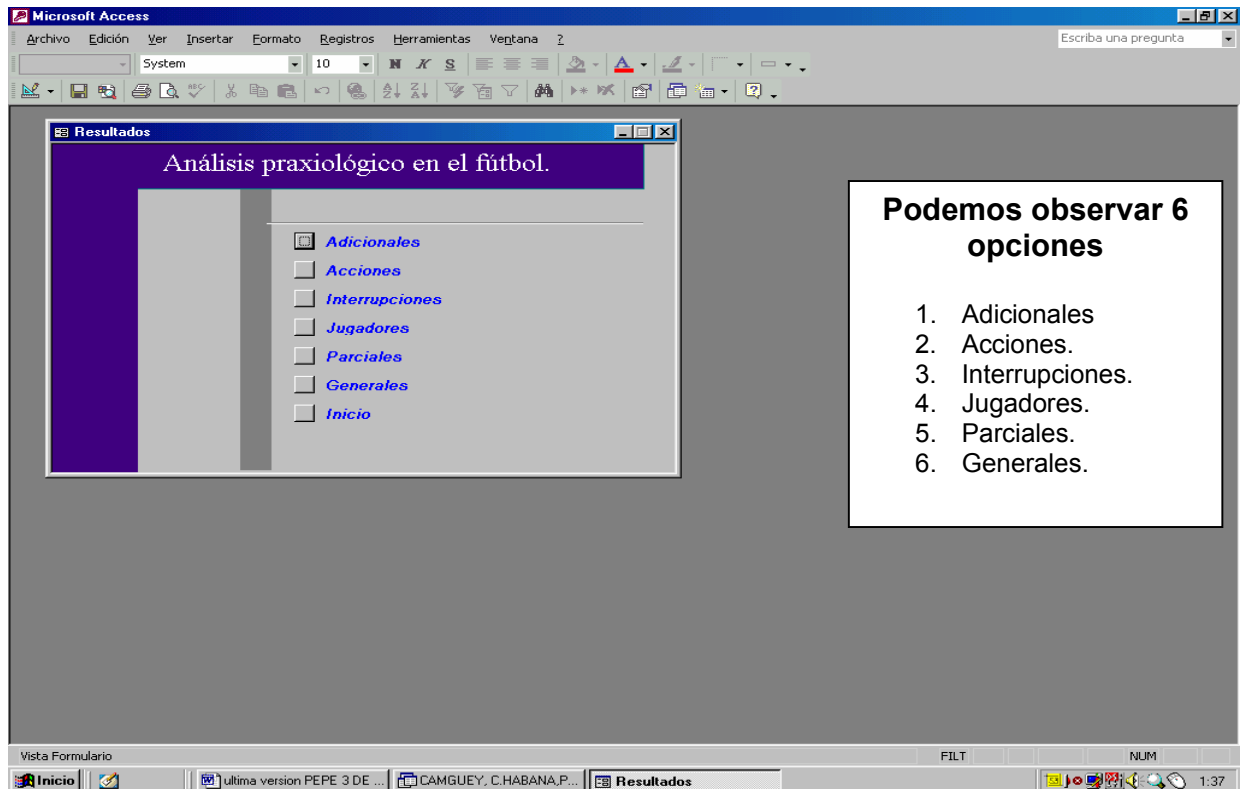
Microsoft Access

Archivo Edición Ver Insertar Formato Registros Herramientas Ventana ?

Escriba una pregunta

System 10 N K S

Resultados

Análisis praxiológico en el fútbol.

Adicionales
Acciones
Interrupciones
Jugadores
Parciales
Generales
Inicio

Podemos observar 6 opciones

1. Adicionales
2. Acciones.
3. Interrupciones.
4. Jugadores.
5. Parciales.
6. Generales.

Vista Formulario

FILT

NUM

Inicio

ultima version PEPE 3 DE ...

CAMGUEY, C.HABANA,P...

Resultados

1:37